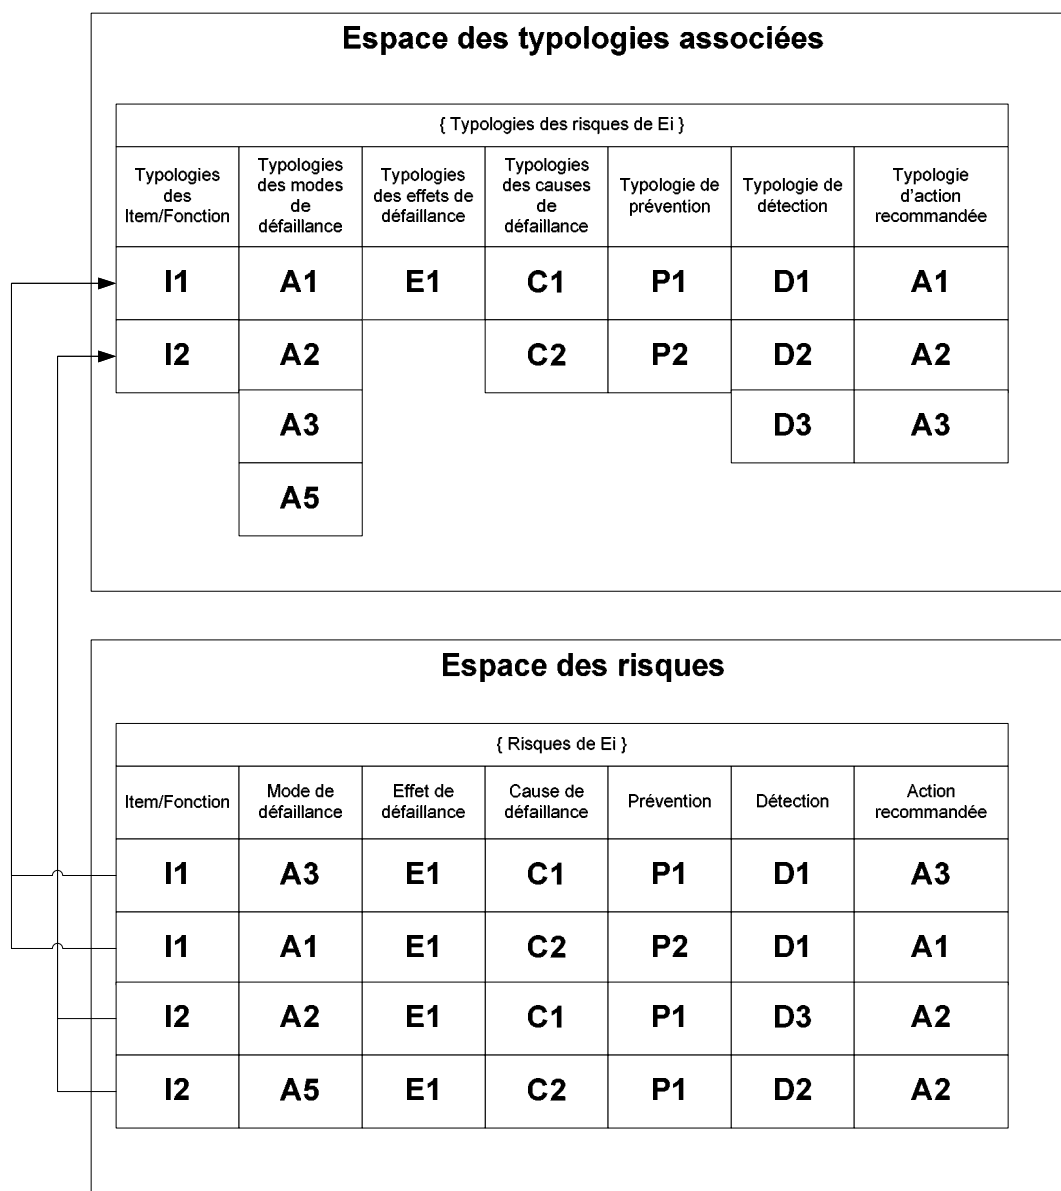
Espace des typologies associées

{ Typologies des risques de Ei }

| Typologies des Item/Fonction | Typologies des modes de défaillance | Typologies des effets de défaillance | Typologies des causes de défaillance | Typologie de prévention | Typologie de détection | Typologie d'action recommandée |
|---|---|---|---|---|---|---|
| I1 | A1 | E1 | C1 | P1 | D1 | A1 |
| I2 | A2 | | C2 | P2 | D2 | A2 |
| | A3 | | | | D3 | A3 |
| | A5 | | | | | |

Espace des risques

{ Risques de Ei }

| Item/Fonction | Mode de défaillance | Effet de défaillance | Cause de défaillance | Prévention | Détection | Action recommandée |
|---|---|---|---|---|---|---|
| I1 | A3 | E1 | C1 | P1 | D1 | A3 |
| I1 | A1 | E1 | C2 | P2 | D1 | A1 |
| I2 | A2 | E1 | C1 | P1 | D3 | A2 |
| I2 | A5 | E1 | C2 | P1 | D2 | A2 |